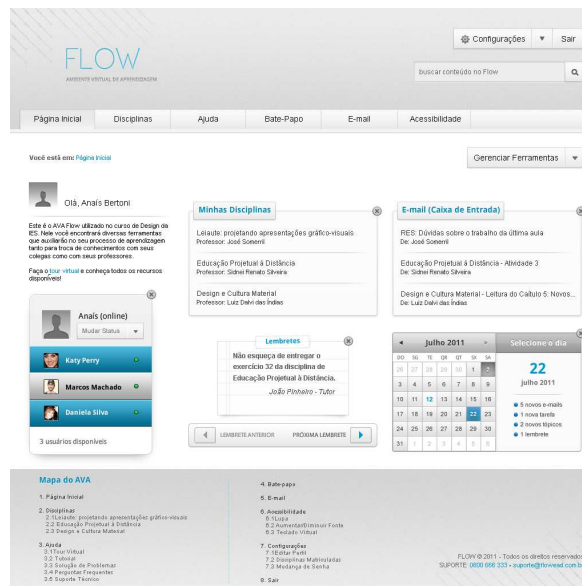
FLOW
AMBIENTE VIRTUAL DE APRENDIZAGEM

Configurações ▼ Sair

buscar conteúdo no Flow

Página Inicial | Disciplinas | Ajuda | Bate-Papo | E-mail | Acessibilidade

Você está em: Página Inicial

Gerenciar Ferramentas ▼

Olá, Anaís Bertoni

Este é o AVA Flow utilizado no curso de Design da IES. Nele você encontrará diversas ferramentas que auxiliarão no seu processo de aprendizagem tanto para troca de conhecimentos com seus colegas como com seus professores.

Faça o tour virtual e conheça todos os recursos disponíveis!

Anaís (online)
Mudar Status

Katy Perry
Marcos Machado
Daniela Silva

3 usuários disponíveis

Minhas Disciplinas

Leiaute: projetando apresentações gráfico-visuais
Professor: José Somerril

Educação Projetual à Distância
Professor: Sidnei Renato Silveira

Design e Cultura Material
Professor: Luiz Delvi das Índias

E-mail (Caixa de Entrada)

RES: Dúvidas sobre o trabalho da última aula
De: José Somerril

Educação Projetual à Distância - Atividade 3
De: Sidnei Renato Silveira

Design e Cultura Material - Leitura do Caítulo 5: Novos...
De: Luiz Delvi das Índias

Lembretes

Não esqueça de entregar o exercício 32 da disciplina de Educação Projetual à Distância.
João Pinheiro - Tutor

LEMBRETE ANTERIOR | PRÓXIMA LEMBRETE

Julho 2011

| DO | SG | TE | QR | QT | SX | SA |
|---|---|---|---|---|---|---|
| 26 | 27 | 28 | 29 | 30 | 1 | 2 |
| 3 | 4 | 5 | 6 | 7 | 8 | 9 |
| 10 | 11 | 12 | 13 | 14 | 15 | 16 |
| 17 | 18 | 19 | 20 | 21 | 22 | 23 |
| 24 | 25 | 26 | 27 | 28 | 29 | 30 |
| 31 | 1 | 2 | 3 | 4 | 5 | 6 |

Selecione o dia

22
julho 2011

5 novos e-mails
1 nova tarefa
2 novos tópicos
1 lembrete

Mapa do AVA

1. Página Inicial

2. Disciplinas
2.1Leiaute: projetando apresentações gráfico-visuais
2.2 Educação Projetual à Distância
2.3 Design e Cultura Material

3. Ajuda
3.1Tour Virtual
3.2 Tutorial
3.3 Solução de Problemas
3.4 Perguntas Frequentes
3.5 Suporte Técnico

4. Bate-papo

5. E-mail

6. Acessibilidade
6.1Lupa
6.2 Aumentar/diminuir Fonte
6.3 Teclado Virtual

7. Configurações
7.1 Editar Perfil
7.2 Disciplinas Matriculadas
7.3 Mudança de Senha

8. Sair

FLOW © 2011 - Todos os direitos reservados
SUPORTE: 0800 666 333 - suporte@flowead.com.br